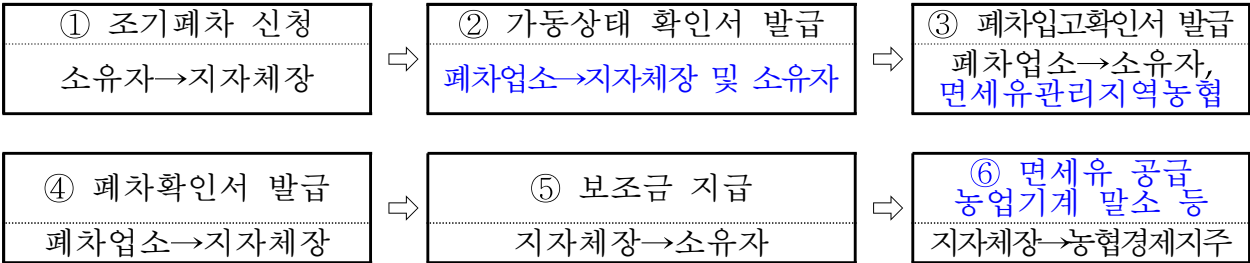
① 조기폐차 신청

소유자→지자체장

⇨

② 가동상태 확인서 발급

폐차업소→지자체장 및 소유자

⇨

③ 폐차입고확인서 발급

폐차업소→소유자, 면세유관리지역농협

④ 폐차확인서 발급

폐차업소→지자체장

⇨

⑤ 보조금 지급

지자체장→소유자

⇨

⑥ 면세유 공급 농업기계 말소 등

지자체장→농협경제지주